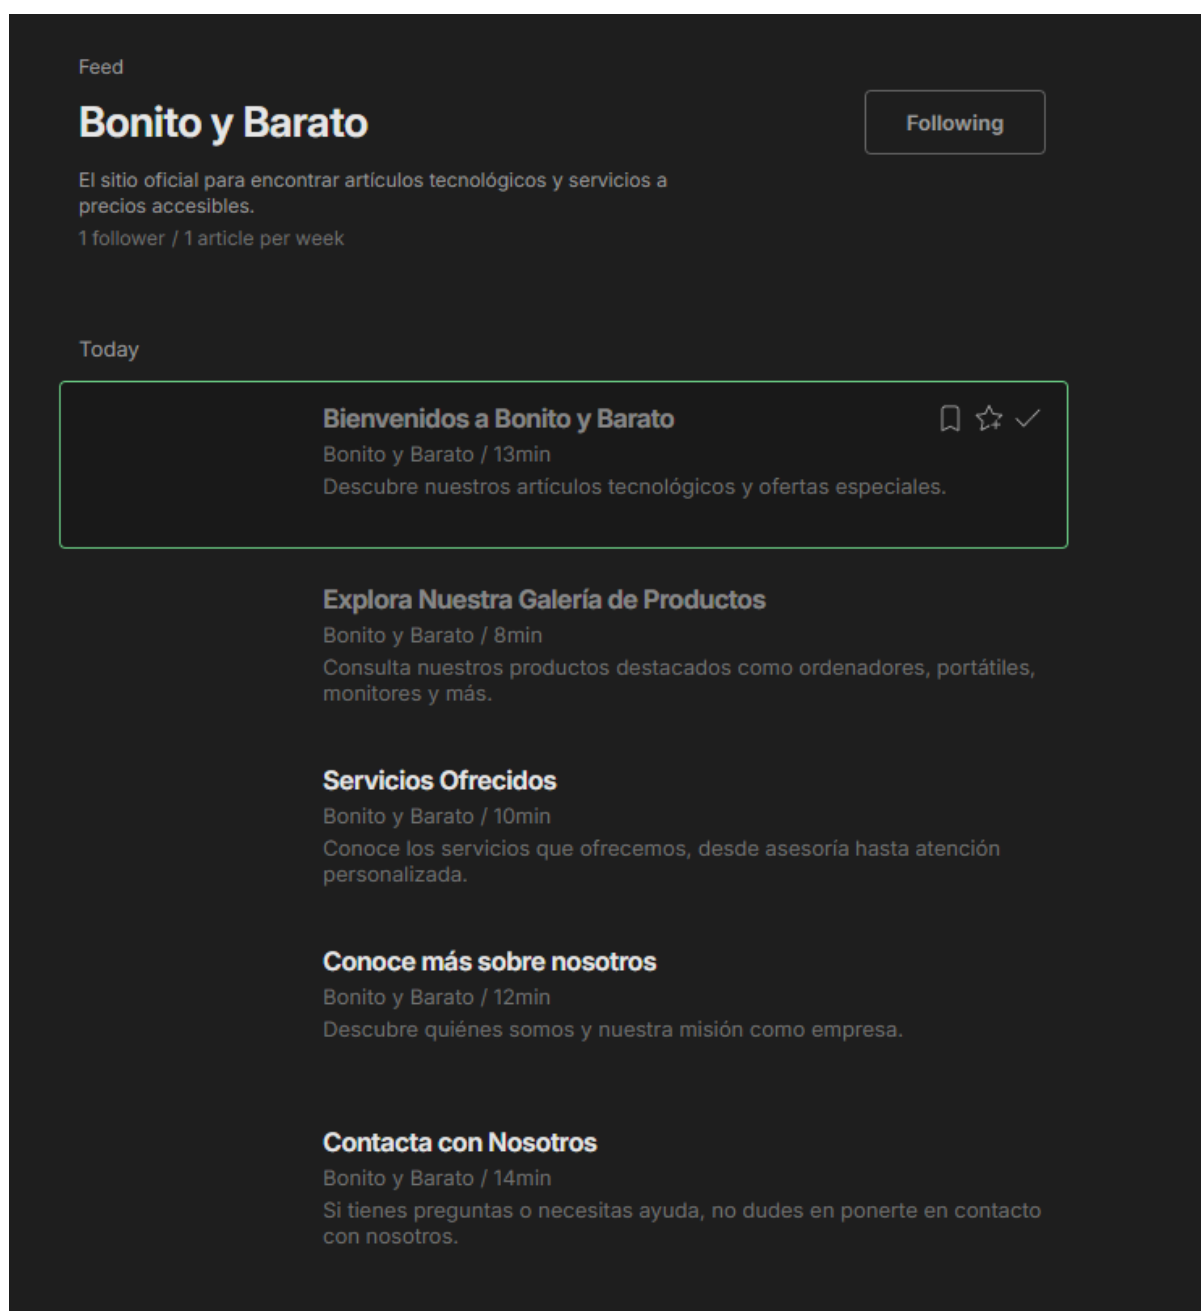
Feed

Bonito y Barato

Following

El sitio oficial para encontrar artículos tecnológicos y servicios a precios accesibles.
1 follower / 1 article per week

Today

Bienvenidos a Bonito y Barato
Bonito y Barato / 13min
Descubre nuestros artículos tecnológicos y ofertas especiales.

Explora Nuestra Galería de Productos
Bonito y Barato / 8min
Consulta nuestros productos destacados como ordenadores, portátiles, monitores y más.

Servicios Ofrecidos
Bonito y Barato / 10min
Conoce los servicios que ofrecemos, desde asesoría hasta atención personalizada.

Conoce más sobre nosotros
Bonito y Barato / 12min
Descubre quiénes somos y nuestra misión como empresa.

Contacta con Nosotros
Bonito y Barato / 14min
Si tienes preguntas o necesitas ayuda, no dudes en ponerte en contacto con nosotros.